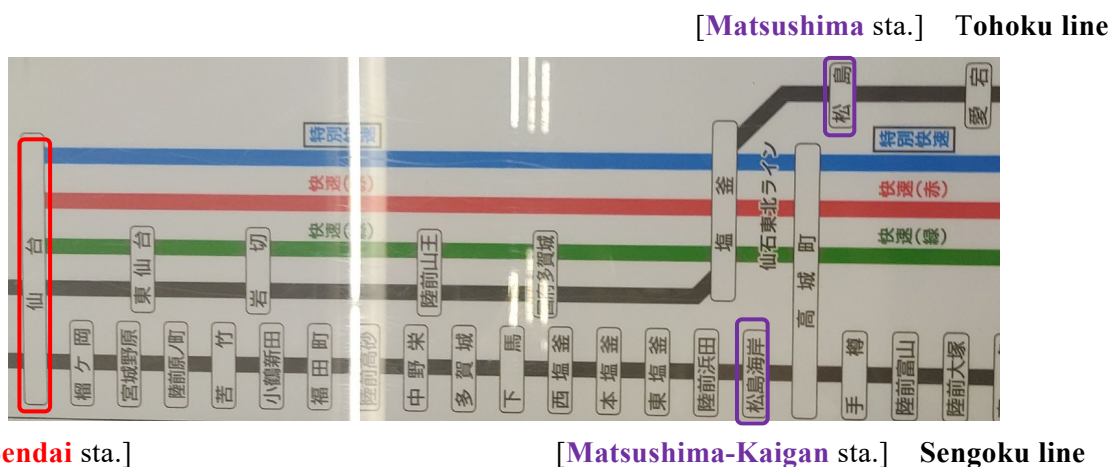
[Matsushima sta.] Tohoku line

特別快速
快速(赤)
快速(緑)

仙台
東仙台
岩切
陸前山王
国府多賀城
塩釜
仙石東北ライン
高城町
松島
愛宕

特別快速
快速(赤)
快速(緑)

榴ケ岡
宮城野原
陸前原ノ町
苦竹
小鶴新田
福田町
陸前高砂
中野栄
多賀城
下馬
西塩釜
本塩釜
東塩釜
陸前浜田
松島海岸
手樽
陸前富山
陸前大塚

endai sta.] [Matsushima-Kaigan sta.] Sengoku line